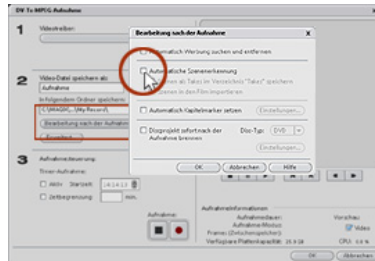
DV-To-MPEG-Aufnahme

1 Videotreiber:

2 Video-Datei speichern als:
Aufnahme
In folgendem Ordner speichern:
C:\MAGIX\...\My Record\
Bearbeitung nach der Aufnahme
Erweitert

3 Aufnahmesteuerung:
Timer-Aufnahme:
Aktiv Startzeit: 18:14:13
Zeitbegrenzung min.

Aufnahme:

Bearbeitung nach der Aufnahme

Automatisch Werbung suchen und entfernen

Automatische Szenenerkennung
Szenen als Takes im Verzeichnis "Takes" speichern
Szenen in den Film importieren

Automatisch Kapitelmarker setzen Einstellungen...

Diskprojekt sofort nach der Aufnahme brennen Disc-Typ: DVD
Einstellungen...

OK Abbrechen Hilfe

Aufnahmeinformationen
Aufnahmedauer:
Aufnahme-Modus:
Frames (Zwischenspeicher):
Verfügbare Plattenkapazität: 25.9 GB

Vorschau
Video
CPU: 0.0 %

OK Abbrechen